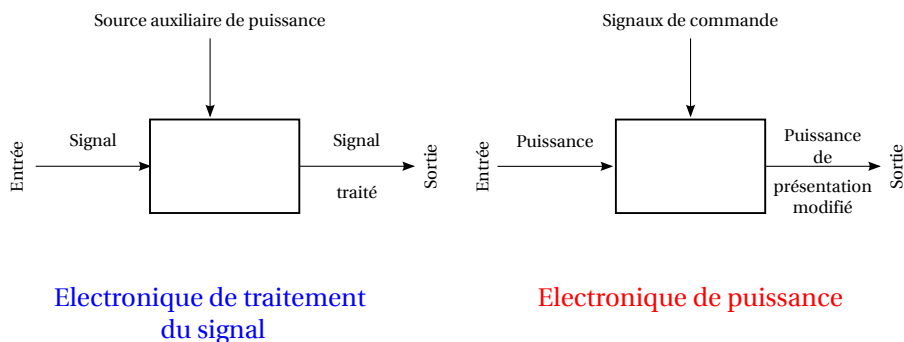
Source auxiliaire de puissance

Entrée

Signal

Signal

traité

Sortie

Electronique de traitement du signal

Signaux de commande

Entrée

Puissance

Puissance de présentation modifié

Sortie

Electronique de puissance